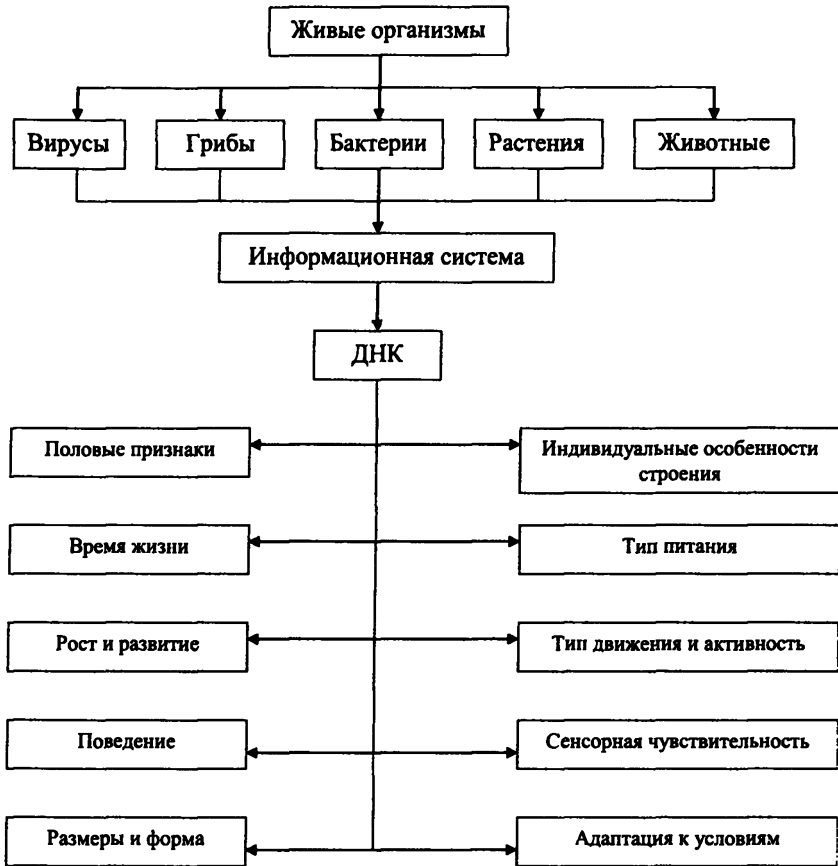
Живые организмы

Вирусы

Грибы

Бактерии

Растения

Животные

Информационная система

ДНК

Половые признаки

Индивидуальные особенности строения

Время жизни

Тип питания

Рост и развитие

Тип движения и активность

Поведение

Сенсорная чувствительность

Размеры и форма

Адаптация к условиям